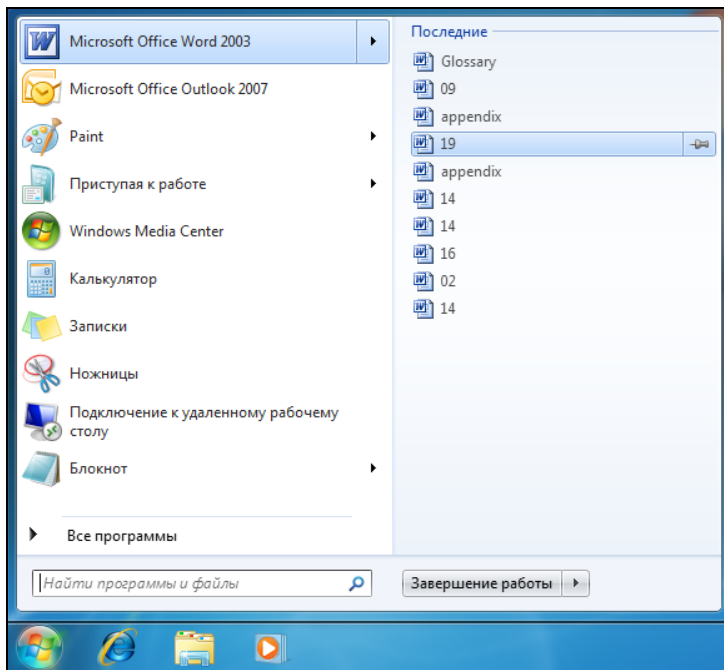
Microsoft Office Word 2003

Microsoft Office Outlook 2007

Paint

Приступая к работе

Windows Media Center

Калькулятор

Записки

Ножницы

Подключение к удаленному рабочему столу

Блокнот

Все программы

Найти программы и файлы

Последние

Glossary

09

appendix

19

appendix

14

14

16

02

14

Завершение работы